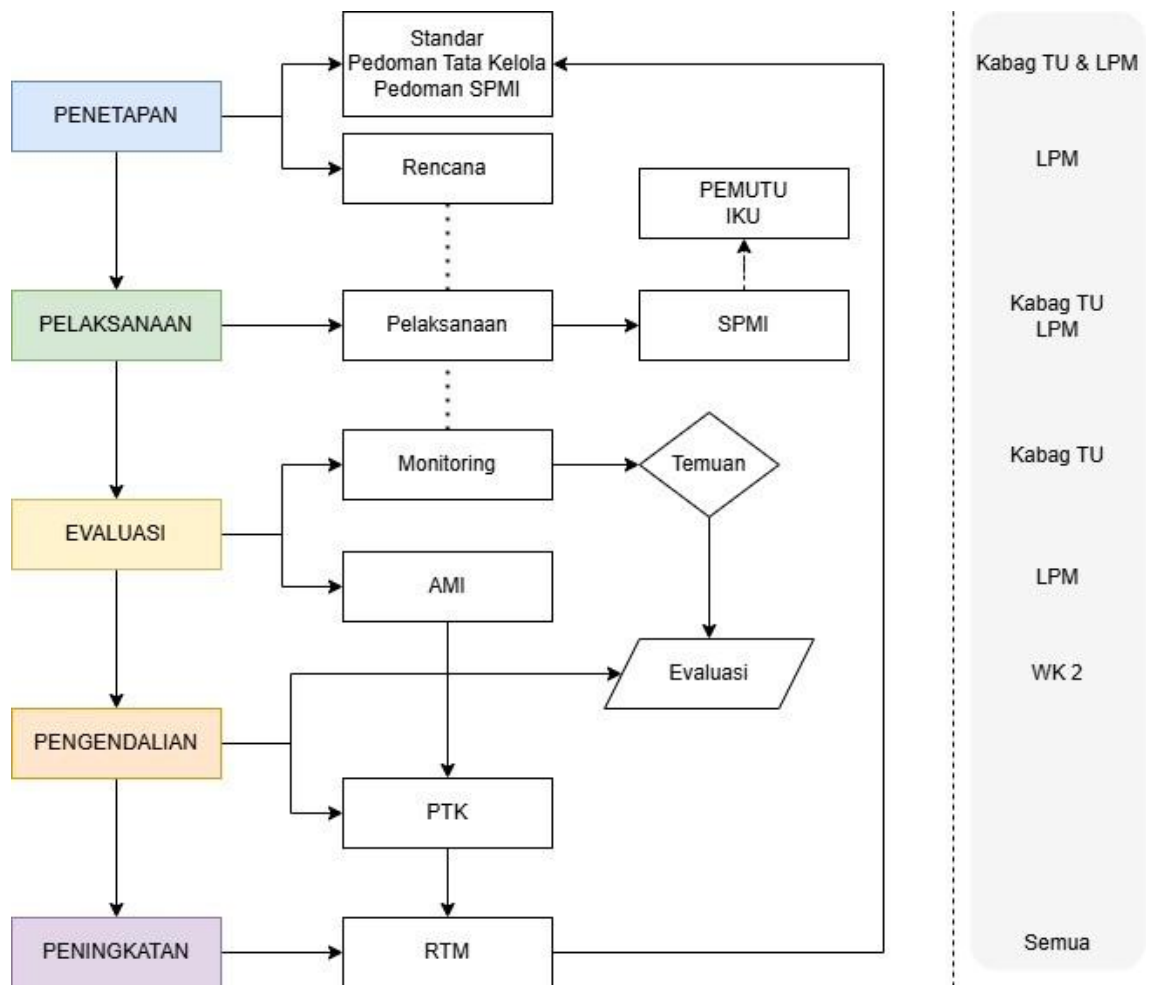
PENETAPAN

Standar
Pedoman Tata Kelola
Pedoman SPMI

Rencana

PEMUTU
IKU

PELAKSANAAN

Pelaksanaan

SPMI

Monitoring

Temuan

EVALUASI

AMI

Evaluasi

PENGENDALIAN

PTK

PENINGKATAN

RTM

Kabag TU & LPM

LPM

Kabag TU
LPM

Kabag TU

LPM

WK 2

Semua